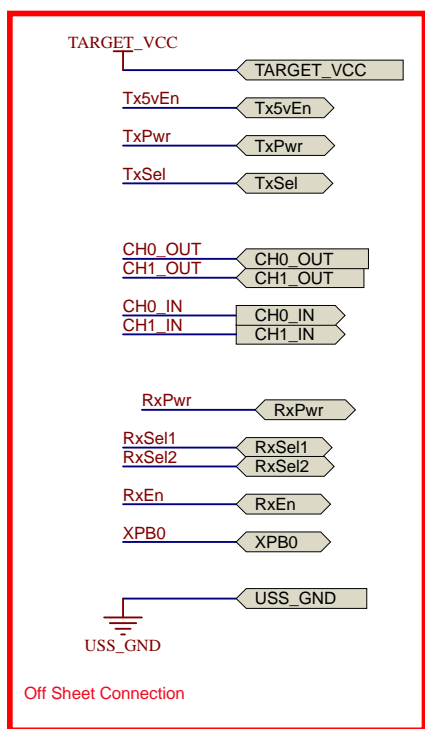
TARGET_VCC
TARGET_VCC

Tx5vEn
Tx5vEn

TxPwr
TxPwr

TxSel
TxSel

CH0_OUT
CH0_OUT
CH1_OUT
CH1_OUT

CH0_IN
CH0_IN
CH1_IN
CH1_IN

RxPwr
RxPwr

RxSel1
RxSel1
RxSel2
RxSel2

RxEn
RxEn

XPB0
XPB0

USS_GND
USS_GND

Off Sheet Connection